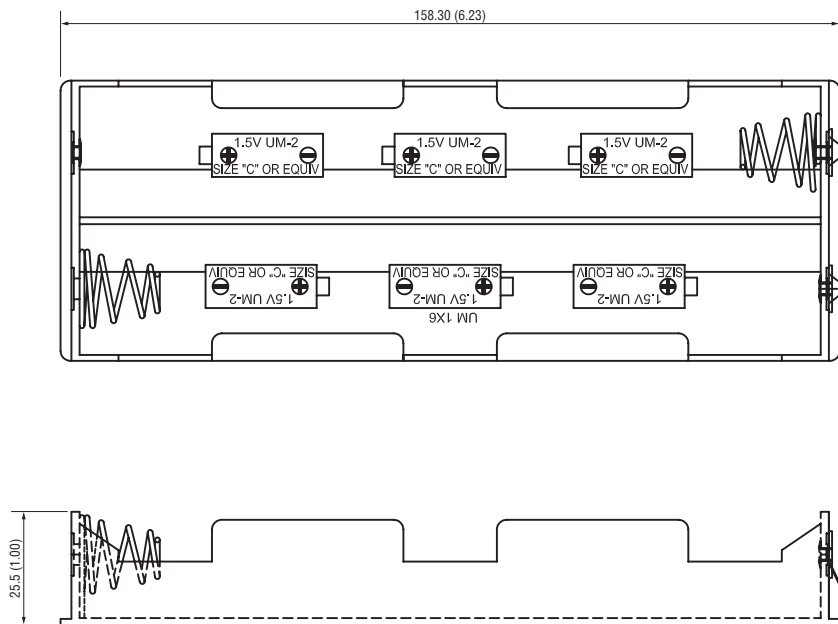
158.30 (6.23)

1.5V UM-2
SIZE "C" OR EQUIV

1.5V UM-2
SIZE "C" OR EQUIV

1.5V UM-2
SIZE "C" OR EQUIV

SIZE "C" OR EQUIV
1.5V UM-2

SIZE "C" OR EQUIV
1.5V UM-2
UM 1X6

SIZE "C" OR EQUIV
1.5V UM-2

25.5 (1.00)